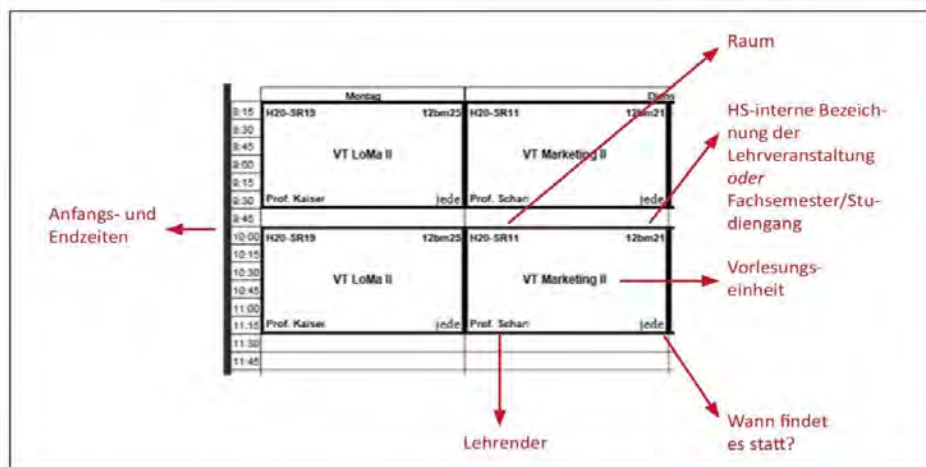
Raum

HS-interne Bezeichnung der Lehrveranstaltung *oder* Fachsemester/Studiengang

Anfangs- und Endzeiten

Vorlesungseinheit

Lehrender

Wann findet es statt?

| | Montag | Dien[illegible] |
|---|---|---|
| 8:15 | H20-SR19 12bm25 | H20-SR11 12bm21 |
| 8:30 | | |
| 8:45 | VT LoMa II | VT Marketing II |
| 9:00 | | |
| 9:15 | | |
| 9:30 | Prof. Kaiser jede | Prof. Schari jede |
| 9:45 | | |
| 10:00 | H20-SR19 12bm25 | H20-SR11 12bm21 |
| 10:15 | | |
| 10:30 | VT LoMa II | VT Marketing II |
| 10:45 | | |
| 11:00 | | |
| 11:15 | Prof. Kaiser jede | Prof. Schari jede |
| 11:30 | | |
| 11:45 | | |